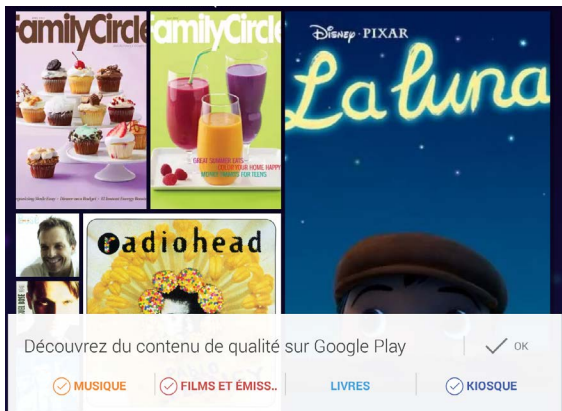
FamilyCircle

FamilyCircle

GREAT SUMMER EATS
ON YOUR HOME HAPPY
FOR TEENS

Disney · PIXAR

La luna

radiohead

Découvrez du contenu de qualité sur Google Play

OK

MUSIQUE

FILMS ET ÉMISS..

LIVRES

KIOSQUE